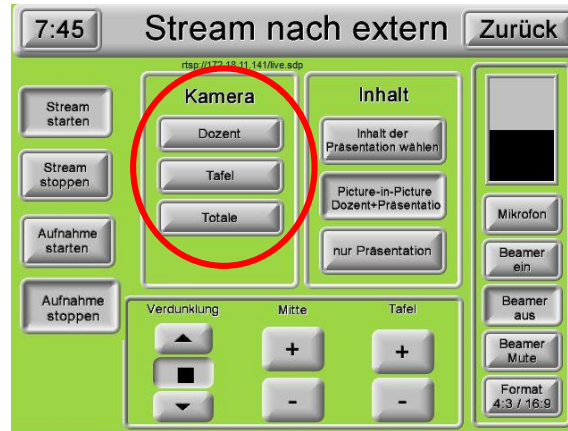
7:45

Stream nach extern

Zurück

rtsp://172.18.11.141/live.sdp

Stream starten

Stream stoppen

Aufnahme starten

Aufnahme stoppen

Kamera

Dozent

Tafel

Totale

Inhalt

Inhalt der Präsentation wählen

Picture-in-Picture Dozent+Präsentatio

nur Präsentation

Mikrofon

Beamer ein

Beamer aus

Beamer Mute

Format 4:3 / 16:9

Verdunklung

Mitte

Tafel

+

-

+

-